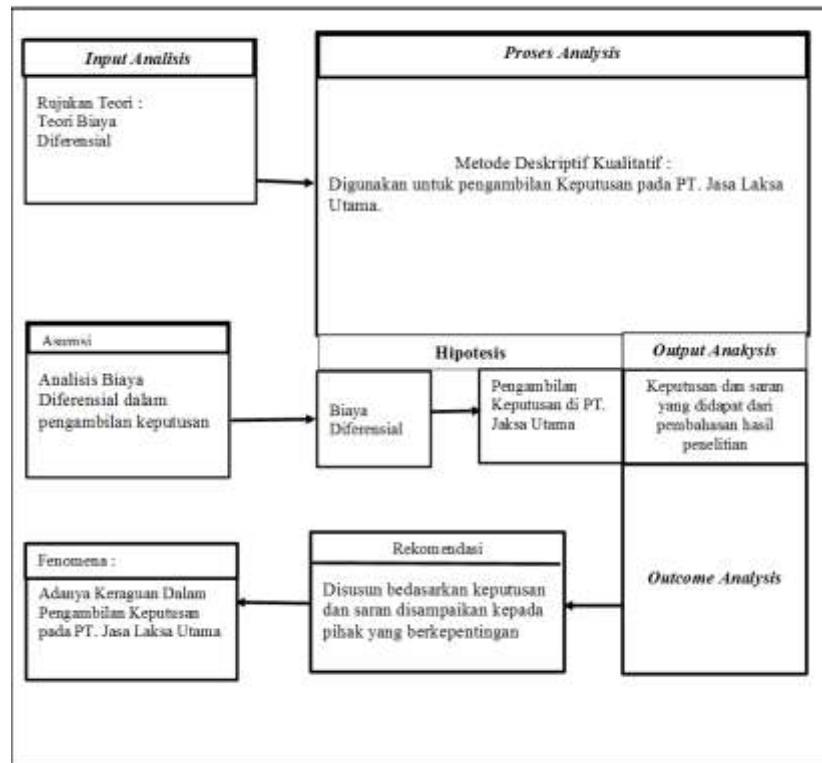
Input Analisis

Rujukan Teori :
Teori Biaya Diferensial

Proses Analysis

Metode Deskriptif Kualitatif :
Digunakan untuk pengambilan Keputusan pada PT. Jasa Laksa Utama.

Asumsi

Analisis Biaya Diferensial dalam pengambilan keputusan

Hipotesis

Biaya Diferensial

Pengambilan Keputusan di PT. Jaksa Utama

Output Anakysis

Keputusan dan saran yang didapat dari pembahasan hasil penelitian

Outcome Analysis

Rekomendasi

Disusun bedasarkan keputusan dan saran disampaikan kepada pihak yang berkepentingan

Fenomena :

Adanya Keraguan Dalam Pengambilan Keputusan pada PT. Jasa Laksa Utama